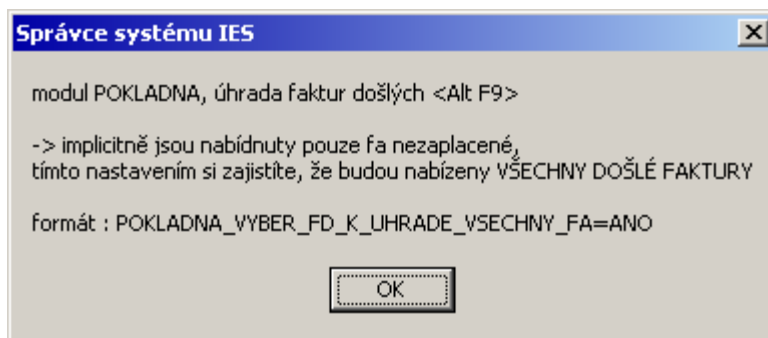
Správce systému IES

modul POKLADNA, úhrada faktur došlých <Alt F9>

-> implicitně jsou nabídnuty pouze fa nezaplacené, tímto nastavením si zajistíte, že budou nabízeny VŠECHNY DOŠLÉ FAKTURY

formát : POKLADNA_VYBER_FD_K_UHRADE_VSECHNY_FA=ANO

OK